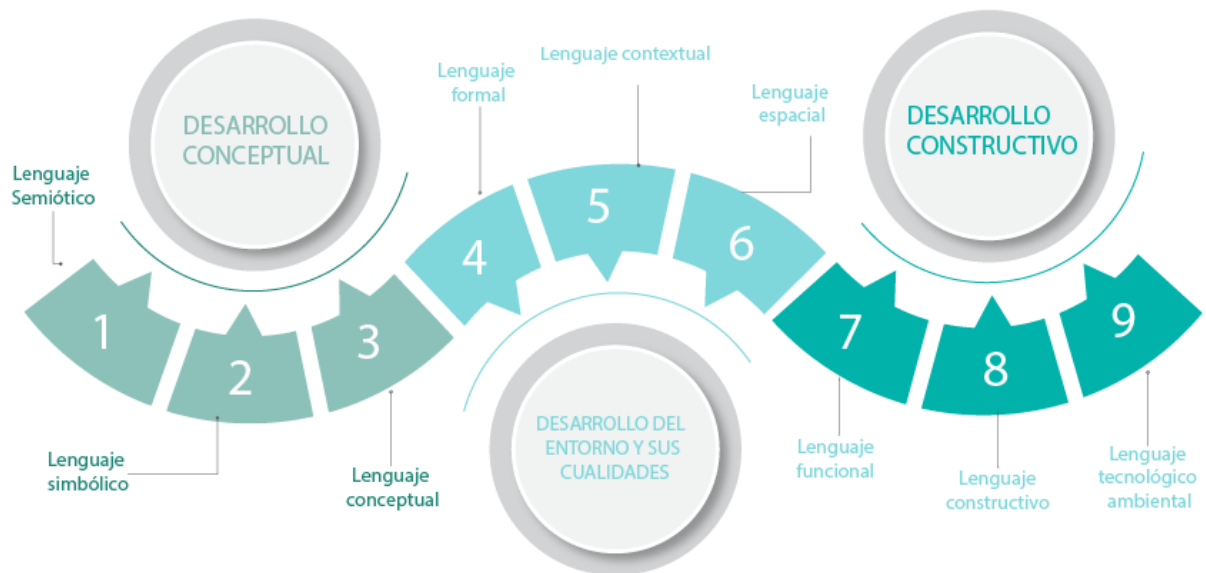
DESARROLLO CONCEPTUAL

Lenguaje Semiótico

1

2

3

Lenguaje simbólico

Lenguaje conceptual

Lenguaje formal

Lenguaje contextual

Lenguaje espacial

4

5

6

DESARROLLO DEL ENTORNO Y SUS CUALIDADES

DESARROLLO CONSTRUCTIVO

7

8

9

Lenguaje funcional

Lenguaje constructivo

Lenguaje tecnológico ambiental